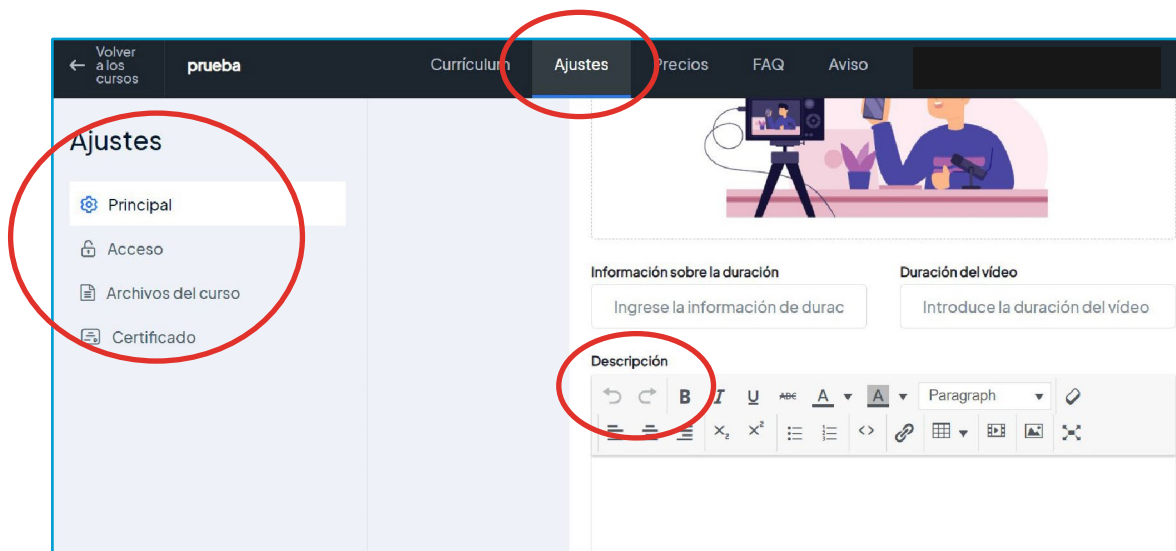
Volver a los cursos

prueba

Currículum Ajustes Precios FAQ Aviso

Ajustes

Principal

Acceso

Archivos del curso

Certificado

Información sobre la duración

Ingrese la información de durac

Duración del vídeo

Introduce la duración del vídeo

Descripción

B I U ABC A A Paragraph

$x_2$ $x^2$